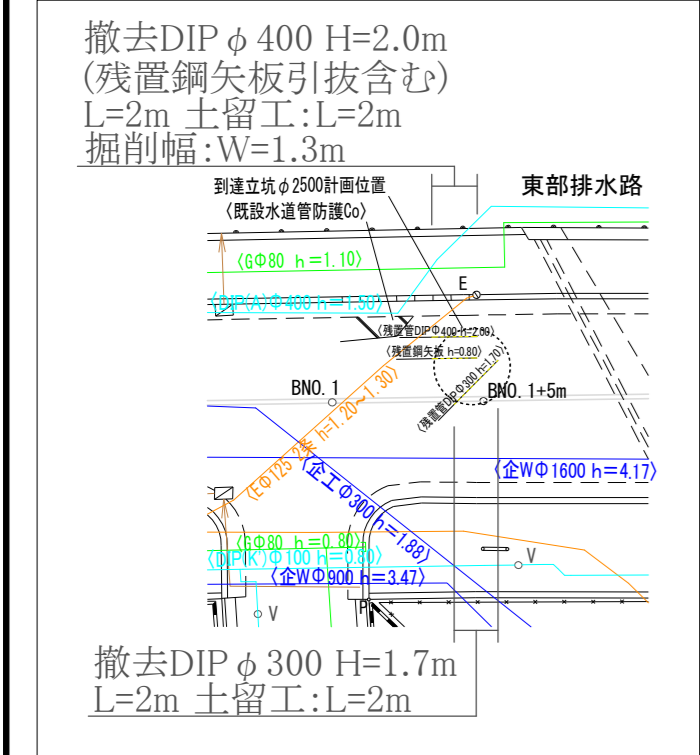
撤去DIP $\phi$ 400 H=2.0m
(残置鋼矢板引抜含む)
L=2m 土留工:L=2m
掘削幅:W=1.3m

到達立坑 $\phi$ 2500計画位置
〈既設水道管防護Co〉

東部排水路

〈GΦ80 h=1.10〉

〈DIP(A)Φ400 h=1.50〉

E

〈残置管DIPΦ400 h=2.00〉
〈残置鋼矢板 h=0.80〉
〈残置管DIPΦ300 h=1.70〉

BNO. 1
BNO. 1+5m

〈EΦ125 2条 h=1.20~1.30〉

〈企WΦ1600 h=4.17〉

〈企工Φ300 h=1.88〉

〈GΦ80 h=0.80〉
〈DIP(K)Φ100 h=0.80〉
〈企WΦ900 h=3.47〉

V
V
P

撤去DIP $\phi$ 300 H=1.7m
L=2m 土留工:L=2m